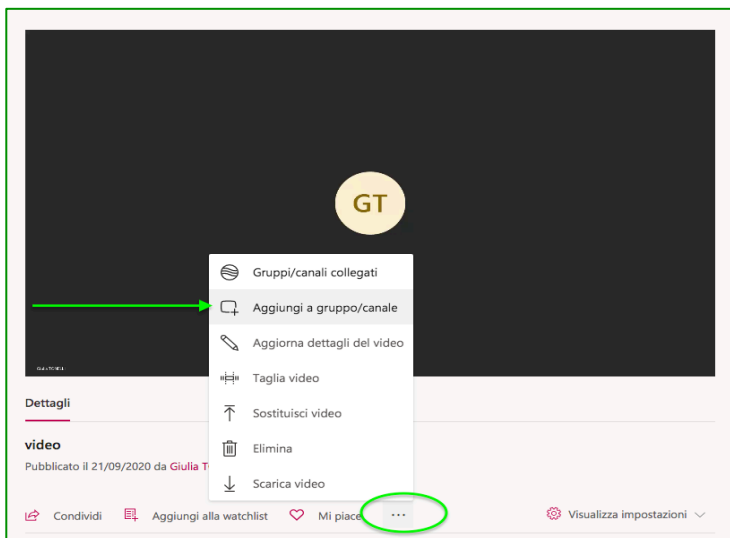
GT

Gruppi/canali collegati

Aggiungi a gruppo/canale

Aggiorna dettagli del video

Taglia video

Sostituisci video

Elimina

Scarica video

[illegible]

Dettagli

video

Pubblicato il 21/09/2020 da Giulia T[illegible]

Condividi

Aggiungi alla watchlist

Mi piace

...

Visualizza impostazioni